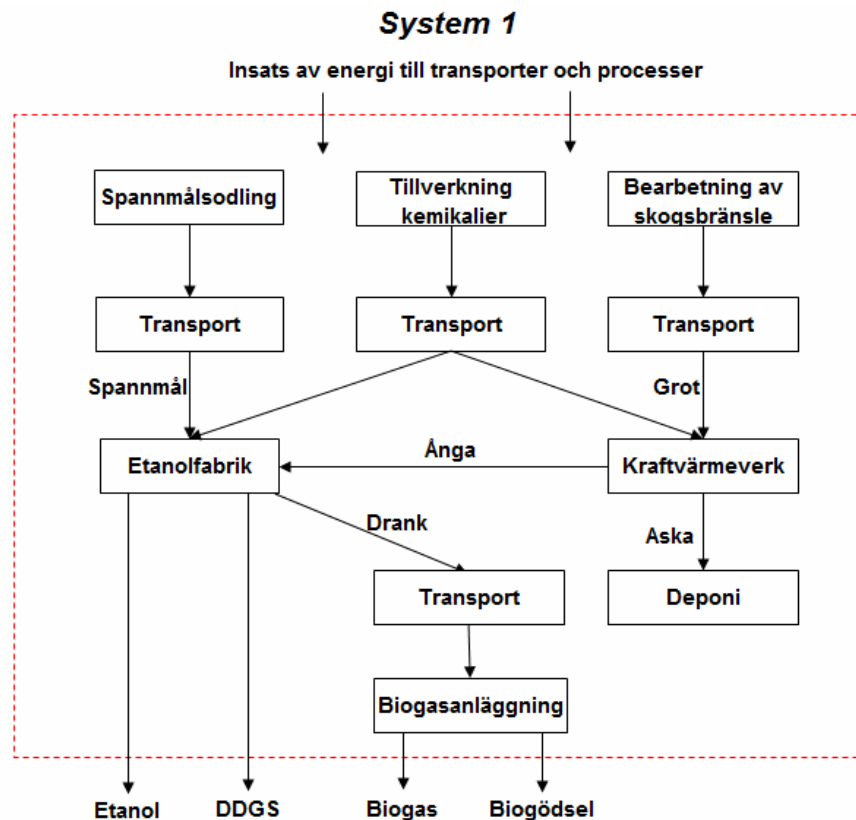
System 1

Insats av energi till transporter och processer

Spannmålsodling

Tillverkning kemikalier

Bearbetning av skogsbränsle

Transport

Transport

Transport

Spannmål

Grot

Etanolfabrik

Ånga

Kraftvärmeverk

Drank

Aska

Transport

Deponi

Biogasanläggning

Etanol

DDGS

Biogas

Biogödsel